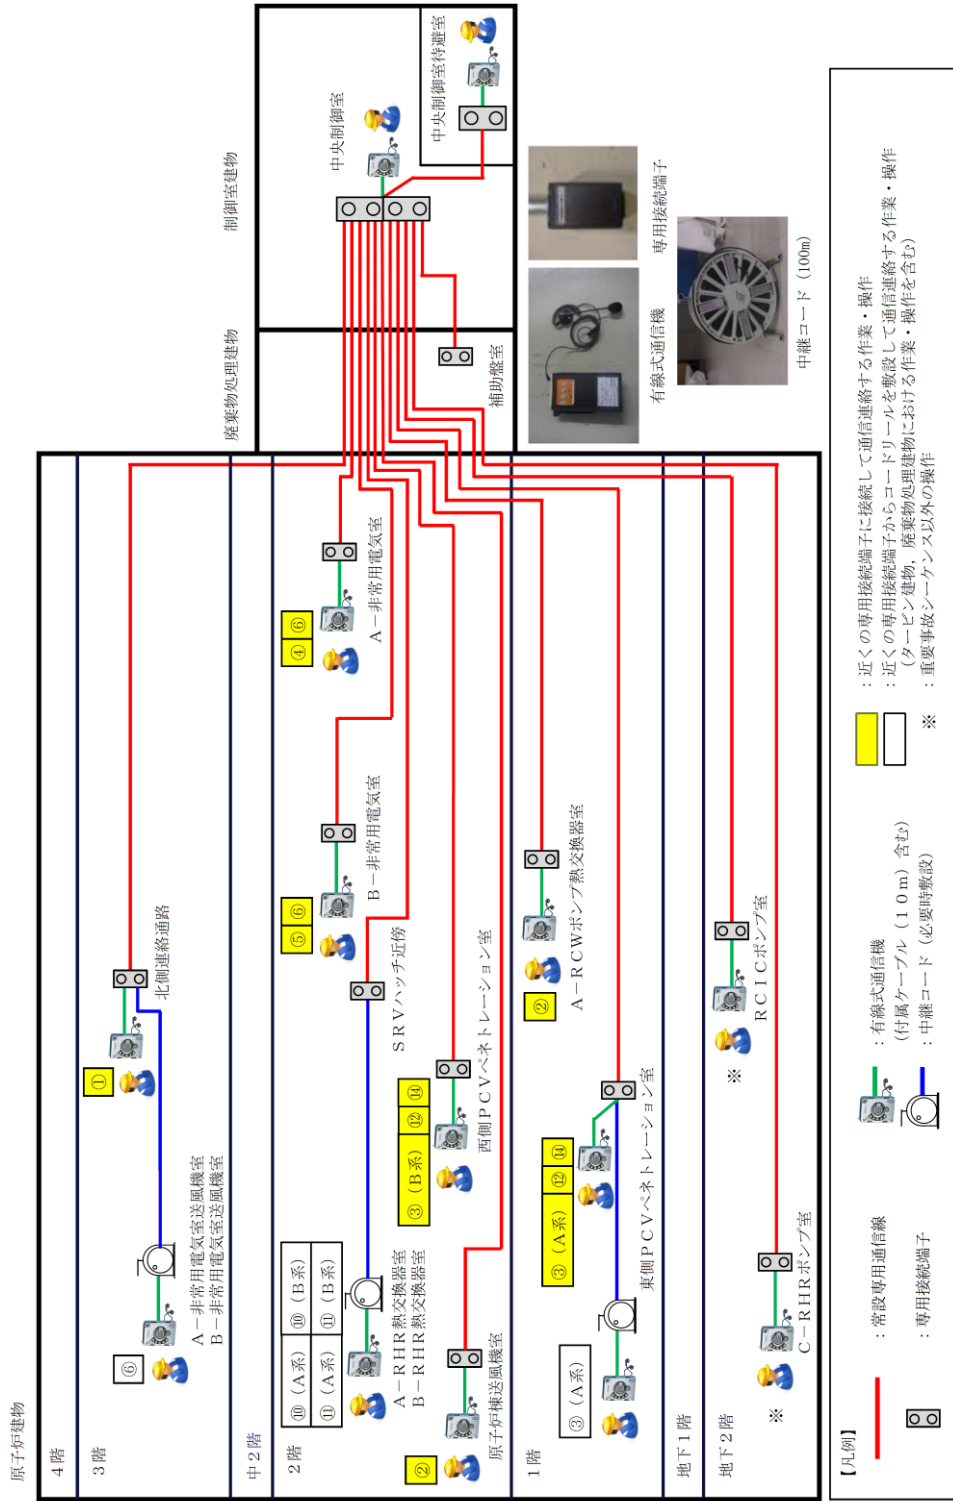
原子炉建物

4階

3階

中2階

2階

1階

地下1階

地下2階

廃棄物処理建物

制御室建物

中央制御室

中央制御室待避室

補助盤室

有線式通信機

専用接続端子

中継コード（100m）

北側連絡通路

①

⑥

A－非常用電気室送風機室
B－非常用電気室送風機室

| ⑩（A系） | ⑩（B系） |
|---|---|
| ⑪（A系） | ⑪（B系） |

A－RHR熱交換器室
B－RHR熱交換器室

②

原子炉棟送風機室

A－非常用電気室

④ ⑥

B－非常用電気室

⑤ ⑥

SRVハッチ近傍

③（B系） ⑫ ⑭

西側PCVペネトレーション室

A－RCWポンプ熱交換器室

②

③（A系）

③（A系） ⑫ ⑭

東側PCVペネトレーション室

RCICポンプ室

※

C－RHRポンプ室

※

【凡例】

：常設専用通信線

：専用接続端子

：有線式通信機
（付属ケーブル（10m）含む）

：中継コード（必要時敷設）

：近くの専用接続端子に接続して通信連絡する作業・操作

：近くの専用接続端子からコードリールを敷設して通信連絡する作業・操作
（タービン建物，廃棄物処理建物における作業・操作を含む）

※ ：重要事故シーケンス以外の操作